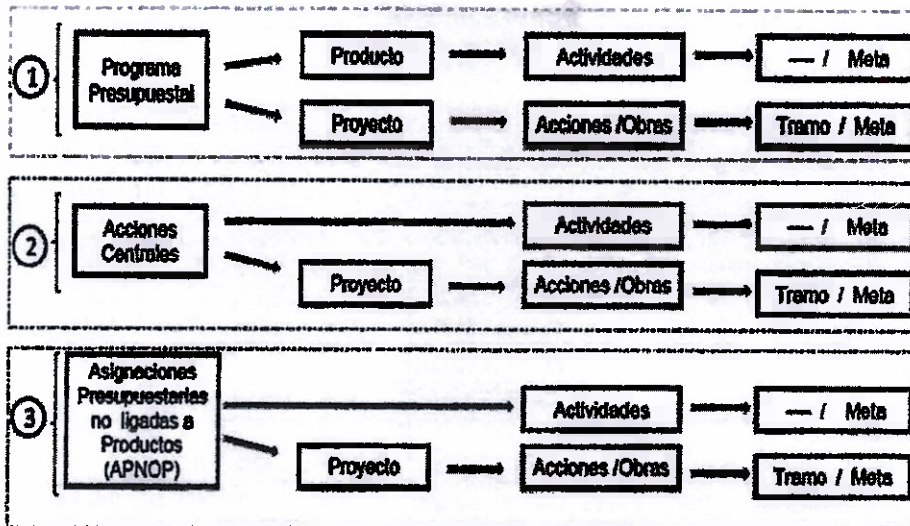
①

Programa Presupuestal

Producto

Actividades

— / Meta

Proyecto

Acciones /Obras

Tramo / Meta

②

Acciones Centrales

Actividades

— / Meta

Proyecto

Acciones /Obras

Tramo / Meta

③

Asignaciones Presupuestarias no ligadas a Productos (APNOP)

Actividades

— / Meta

Proyecto

Acciones /Obras

Tramo / Meta